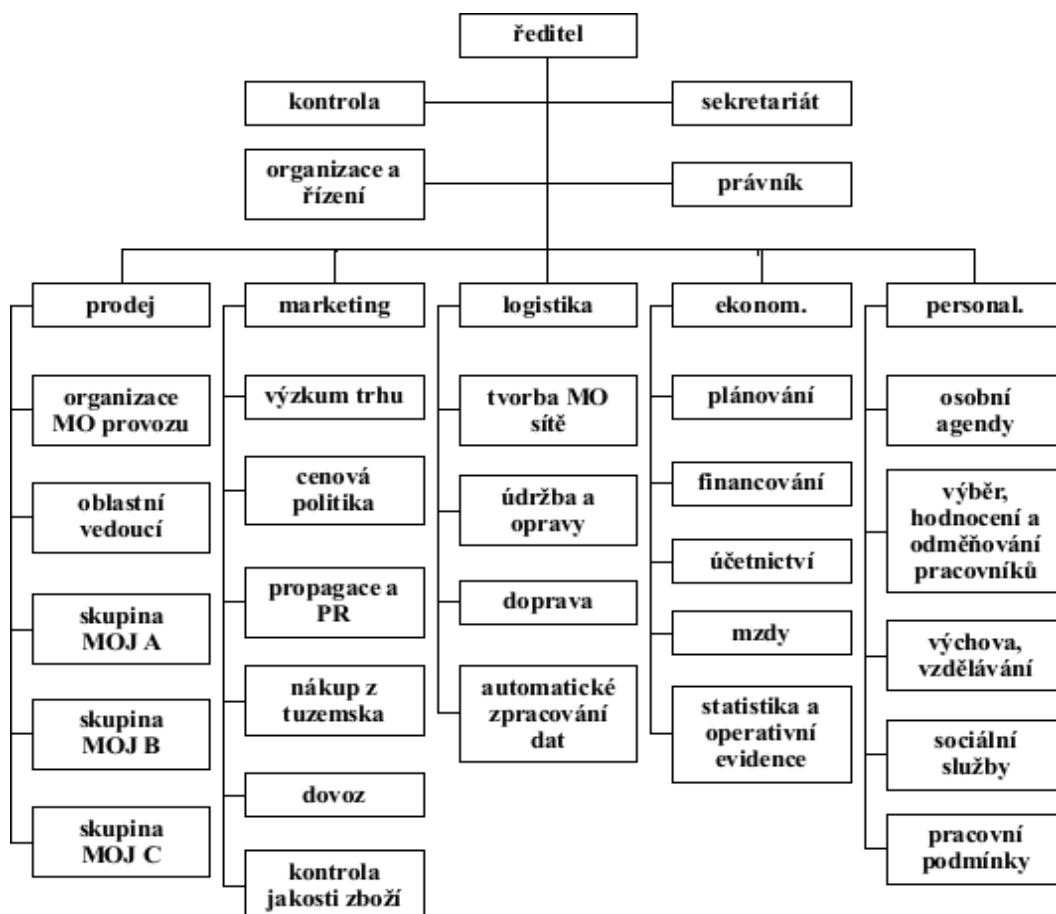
ředitel

kontrola

sekretariát

organizace a řízení

právník

prodej

organizace MO provozu

oblastní vedoucí

skupina MOJ A

skupina MOJ B

skupina MOJ C

marketing

výzkum trhu

cenová politika

propagace a PR

nákup z tuzemska

dovoz

kontrola jakosti zboží

logistika

tvorba MO sítě

údržba a opravy

doprava

automatické zpracování dat

ekonom.

plánování

financování

účetnictví

mzdy

statistika a operativní evidence

personal.

osobní agendy

výběr, hodnocení a odměňování pracovníků

výchova, vzdělávání

sociální služby

pracovní podmínky